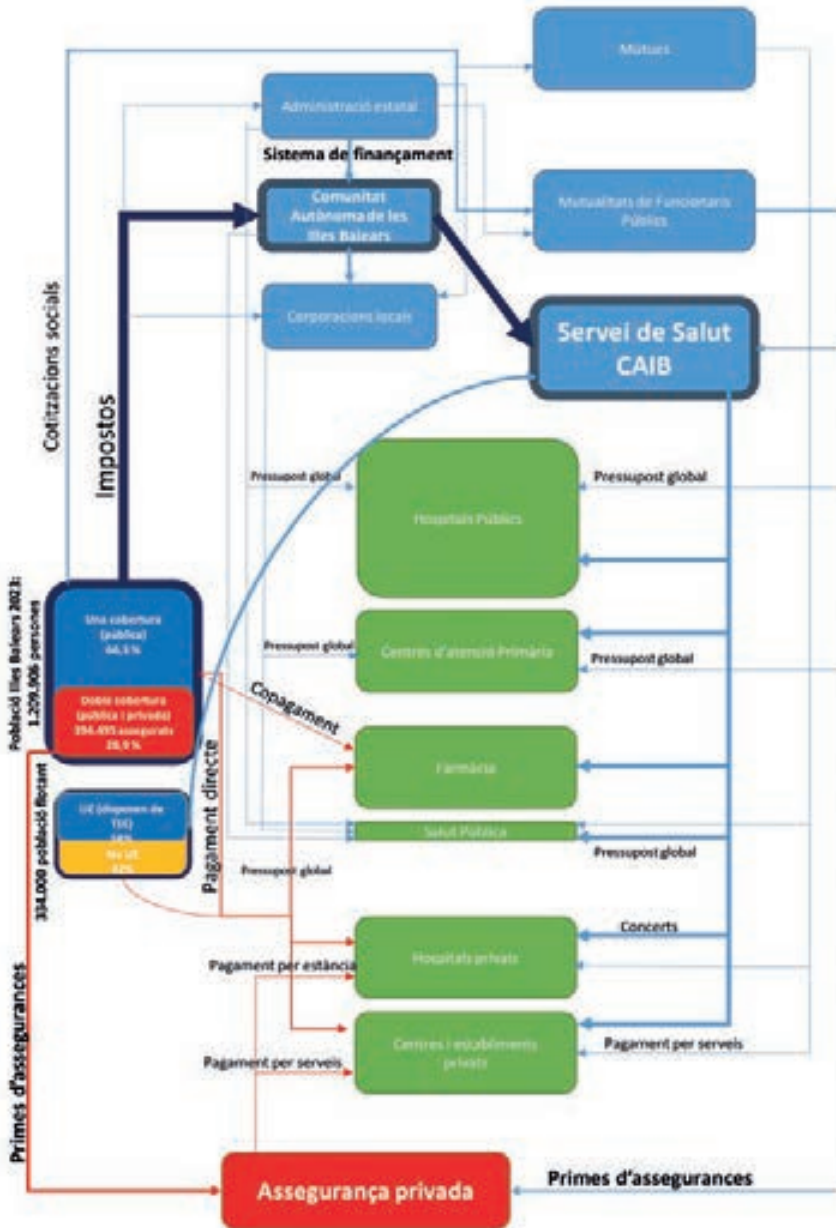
Mútues

Administració estatal

Sistema de finançament

Comunitat Autònoma de les Illes Balears

Mutualitats de Funcionaris Públics

Corporacions locals

Servei de Salut CAIB

Cotitzacions socials

Impostos

Pressupost global

Hospitals Públics

Pressupost global

Població Illes Balears 2023: 1.209.906 persones

Una cobertura (pública) 66,5 %

Dobe cobertura (pública i privada) 394.495 assegurats 28,9 %

Pressupost global

Centres d'atenció Primària

Pressupost global

Copagament

Farmàcia

334.000 població flotant

UE (disposen de TSE) 38%

No UE 62%

Pagament directe

Salut Pública

Pressupost global

Pressupost global

Concerts

Pagament per estància

Hospitals privats

Pagament per serveis

Centres i establiments privats

Pagament per serveis

Primes d'assegurances

Assegurança privada

Primes d'assegurances